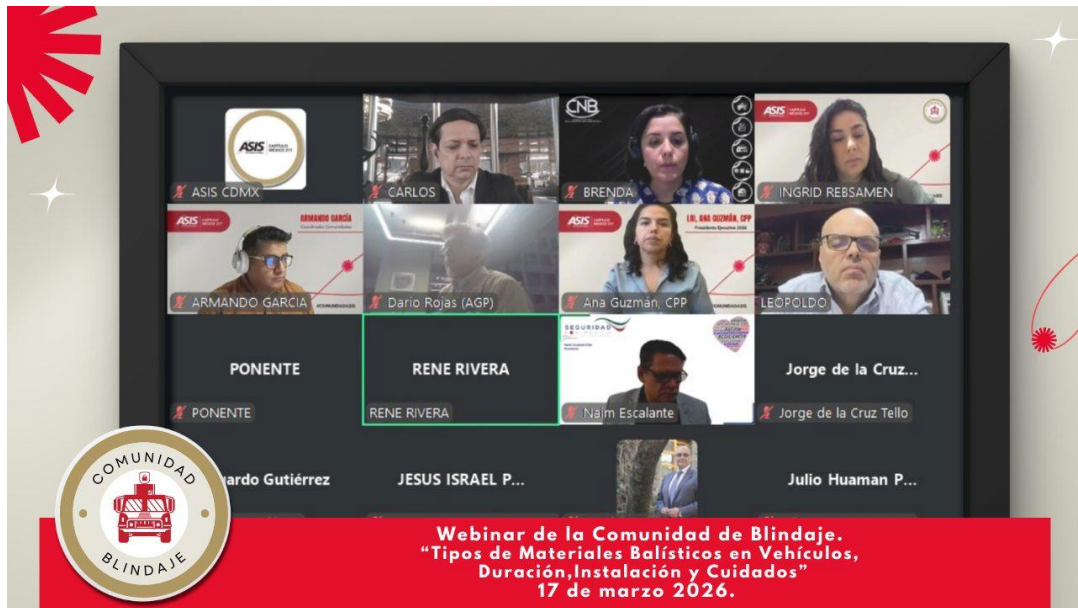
ASIS CAPÍTULO MÉXICO 217

ASIS CDMX

CARLOS

CNB

BRENDA

ASIS

INGRID REBSAMEN

ASIS

ARMANDO GARCÍA

ARMANDO GARCIA

Dario Rojas (AGP)

ASIS

LDI. ANA GUZMÁN, CPP

Ana Guzmán, CPP

LEOPOLDO

PONENTE

PONENTE

RENE RIVERA

RENE RIVERA

SEGURIDAD

Naim Escalante

Jorge de la Cruz...

Jorge de la Cruz Tello

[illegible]ardo Gutiérrez

JESUS ISRAEL P...

Julio Huaman P...

COMUNIDAD BLINDAJE

Webinar de la Comunidad de Blindaje.
"Tipos de Materiales Balísticos en Vehículos, Duración,Instalación y Cuidados"
17 de marzo 2026.